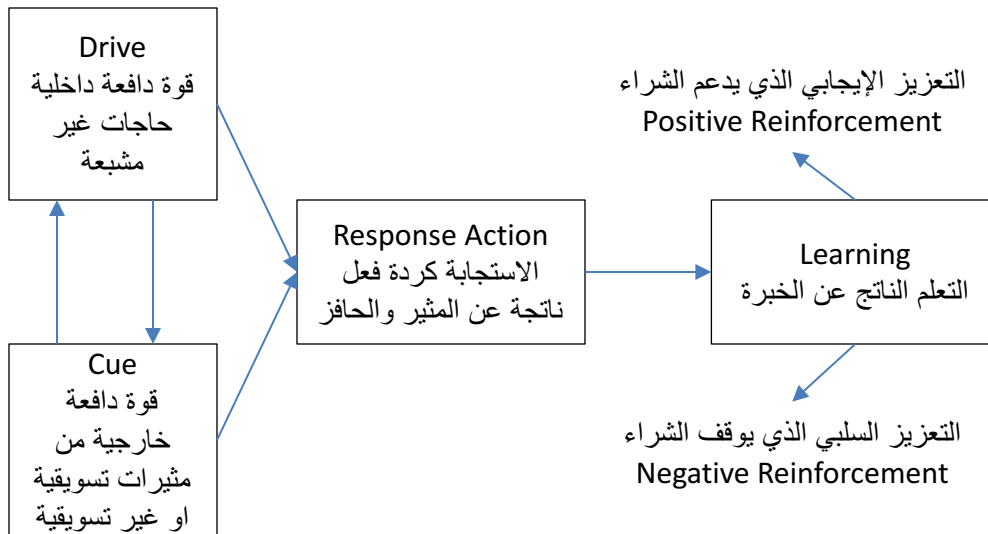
Drive
قوة دافعة داخلية حاجات غير مشبعة

Cue
قوة دافعة خارجية من مثيرات تسويقية او غير تسويقية

Response Action
الاستجابة كردة فعل ناتجة عن المثير والحافز

Learning
التعلم الناتج عن الخبرة

التعزيز الإيجابي الذي يدعم الشراء
Positive Reinforcement

التعزيز السلبي الذي يوقف الشراء
Negative Reinforcement